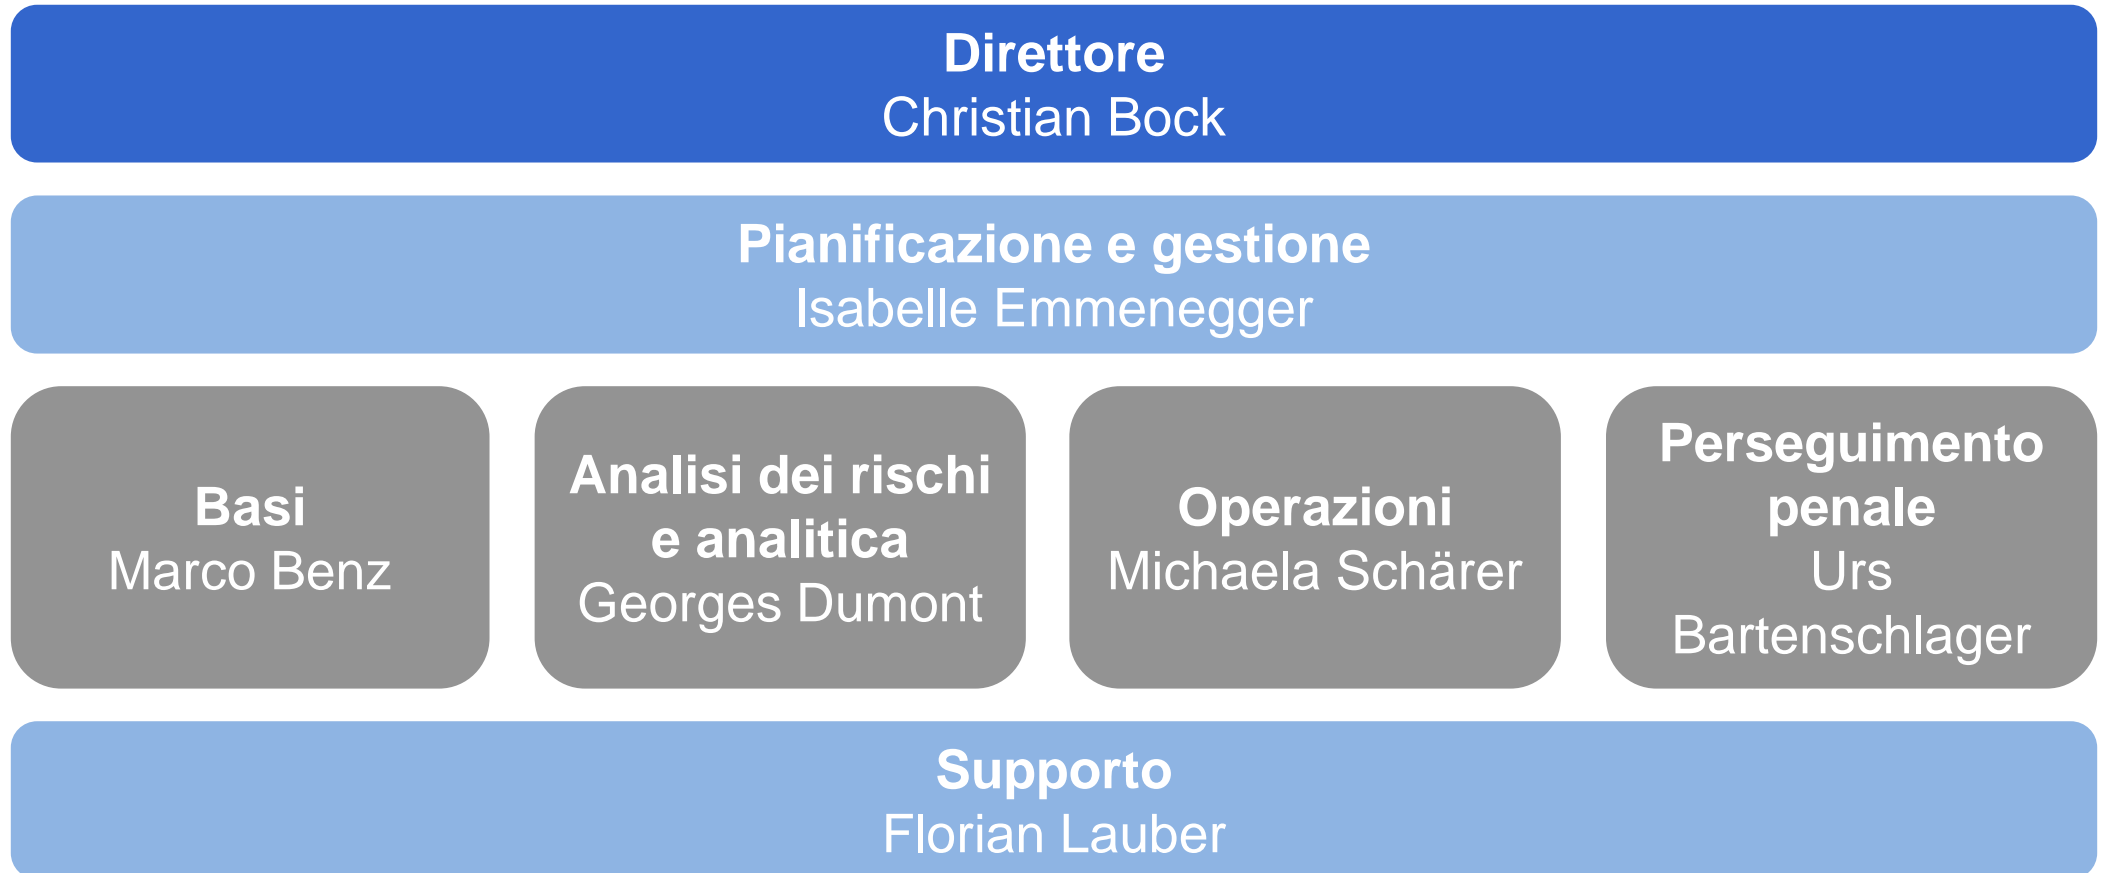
Direttore
Christian Bock

Pianificazione e gestione
Isabelle Emmenegger

Basi
Marco Benz

Analisi dei rischi e analitica
Georges Dumont

Operazioni
Michaela Schärer

Perseguimento penale
Urs Bartenschlager

Supporto
Florian Lauber